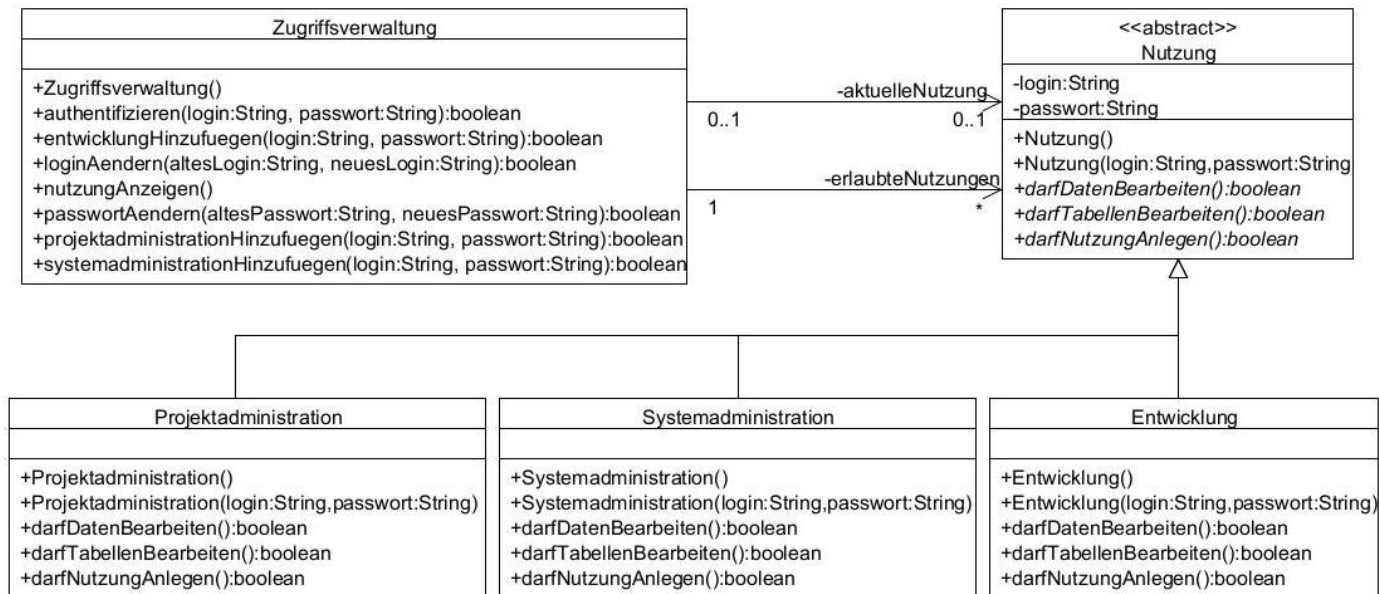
Zugriffsverwaltung

+Zugriffsverwaltung()
+authentifizieren(login:String, passwort:String):boolean
+entwicklungHinzufuegen(login:String, passwort:String):boolean
+loginAendern(altesLogin:String, neuesLogin:String):boolean
+nutzungAnzeigen()
+passwortAendern(altesPasswort:String, neuesPasswort:String):boolean
+projektadministrationHinzufuegen(login:String, passwort:String):boolean
+systemadministrationHinzufuegen(login:String, passwort:String):boolean

-aktuelleNutzung
0..1
0..1

-erlaubteNutzungen
1
*

<<abstract>>
Nutzung

-login:String
-passwort:String

+Nutzung()
+Nutzung(login:String,passwort:String
+darfDatenBearbeiten():boolean
+darfTabellenBearbeiten():boolean
+darfNutzungAnlegen():boolean

Projektadministration

+Projektadministration()
+Projektadministration(login:String,passwort:String)
+darfDatenBearbeiten():boolean
+darfTabellenBearbeiten():boolean
+darfNutzungAnlegen():boolean

Systemadministration

+Systemadministration()
+Systemadministration(login:String,passwort:String)
+darfDatenBearbeiten():boolean
+darfTabellenBearbeiten():boolean
+darfNutzungAnlegen():boolean

Entwicklung

+Entwicklung()
+Entwicklung(login:String,passwort:String)
+darfDatenBearbeiten():boolean
+darfTabellenBearbeiten():boolean
+darfNutzungAnlegen():boolean